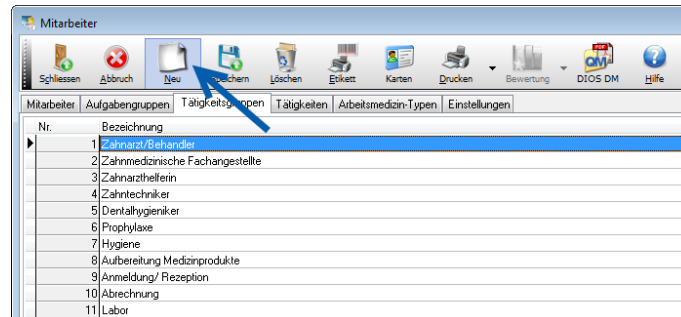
Mitarbeiter

Schliessen Abbruch Neu Speichern Löschen Etikett Karten Drucken Bewertung DIOS DM Hilfe

Mitarbeiter | Aufgabengruppen | Tätigkeitsgruppen | Tätigkeiten | Arbeitsmedizin-Typen | Einstellungen

| Nr. | Bezeichnung |
|---|---|
| 1 | Zahnarzt/Behandler |
| 2 | Zahnmedizinische Fachangestellte |
| 3 | Zahnarzthelferin |
| 4 | Zahntechniker |
| 5 | Dentalhygieniker |
| 6 | Prophylaxe |
| 7 | Hygiene |
| 8 | Aufbereitung Medizinprodukte |
| 9 | Anmeldung/ Rezeption |
| 10 | Abrechnung |
| 11 | Labor |